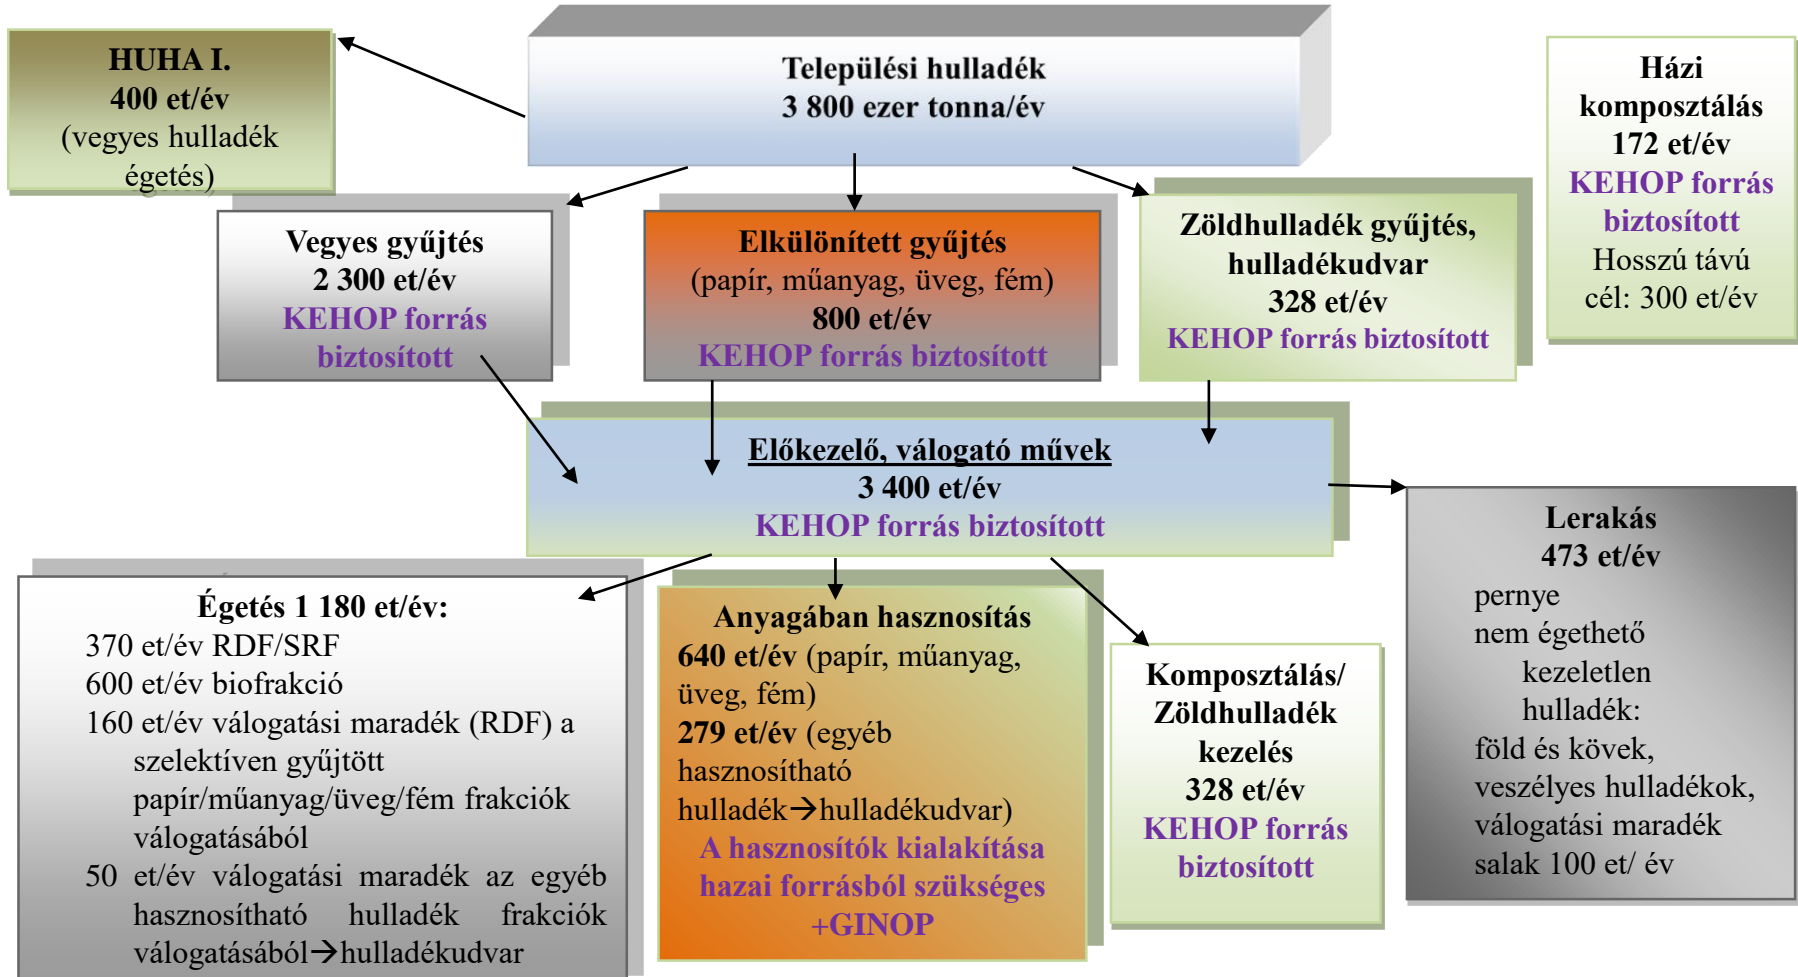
HUHA I.
400 et/év
(vegyes hulladék égetés)

Települési hulladék
3 800 ezer tonna/év

Házi komposztálás
172 et/év
KEHOP forrás biztosított
Hosszú távú cél: 300 et/év

Vegyes gyűjtés
2 300 et/év
KEHOP forrás biztosított

Elkülönített gyűjtés
(papír, műanyag, üveg, fém)
800 et/év
KEHOP forrás biztosított

Zöldhulladék gyűjtés, hulladékudvar
328 et/év
KEHOP forrás biztosított

Előkezelő, válogató művek
3 400 et/év
KEHOP forrás biztosított

Lerakás
473 et/év
pernye
nem éghető kezeletlen hulladék:
föld és kövek,
veszélyes hulladékok,
válogatási maradék
salak 100 et/ év

Égetés 1 180 et/év:
370 et/év RDF/SRF
600 et/év biofrakció
160 et/év válogatási maradék (RDF) a szelektíven gyűjtött papír/műanyag/üveg/fém frakciók válogatásából
50 et/év válogatási maradék az egyéb hasznosítható hulladék frakciók válogatásából→hulladékudvar

Anyagában hasznosítás
640 et/év (papír, műanyag, üveg, fém)
279 et/év (egyéb hasznosítható hulladék→hulladékudvar)
A hasznosítók kialakítása hazai forrásból szükséges +GINOP

Komposztálás/ Zöldhulladék kezelés
328 et/év
KEHOP forrás biztosított